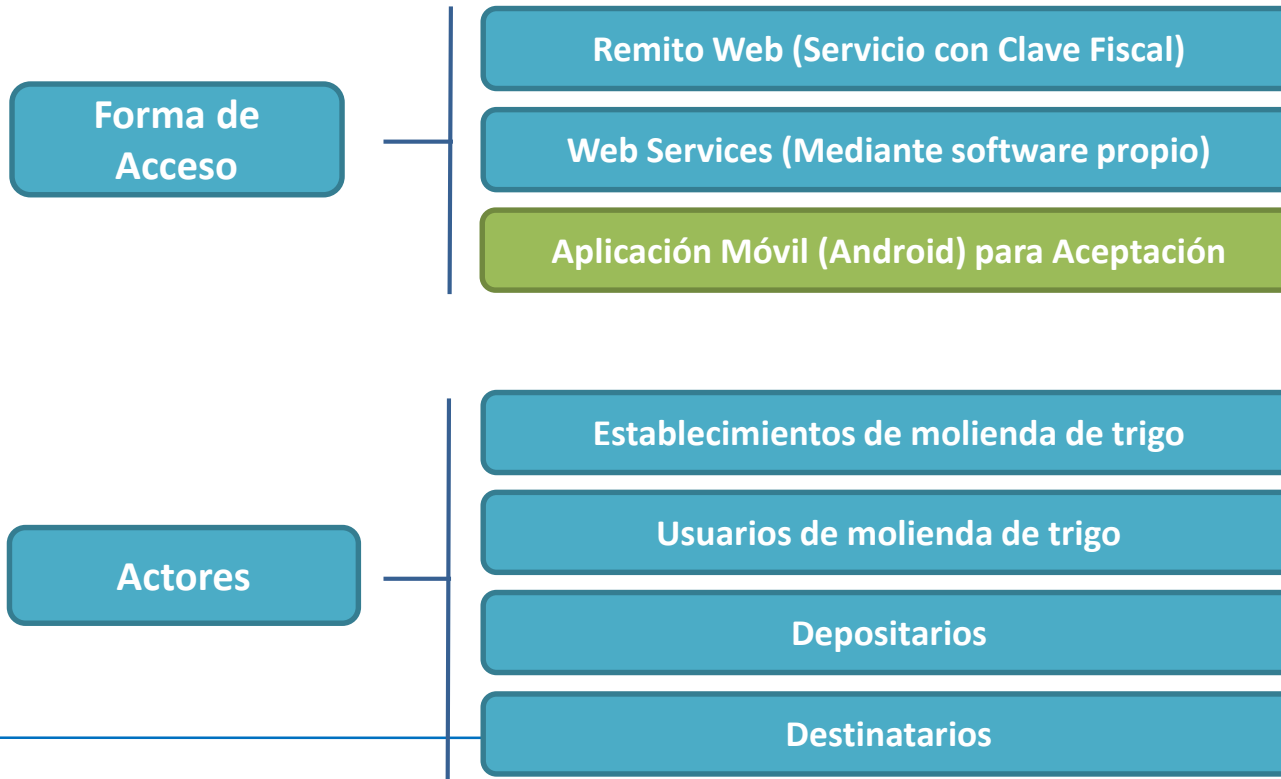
Forma de Acceso

Remito Web (Servicio con Clave Fiscal)

Web Services (Mediante software propio)

Aplicación Móvil (Android) para Aceptación

Actores

Establecimientos de molienda de trigo

Usuarios de molienda de trigo

Depositarios

Destinatarios